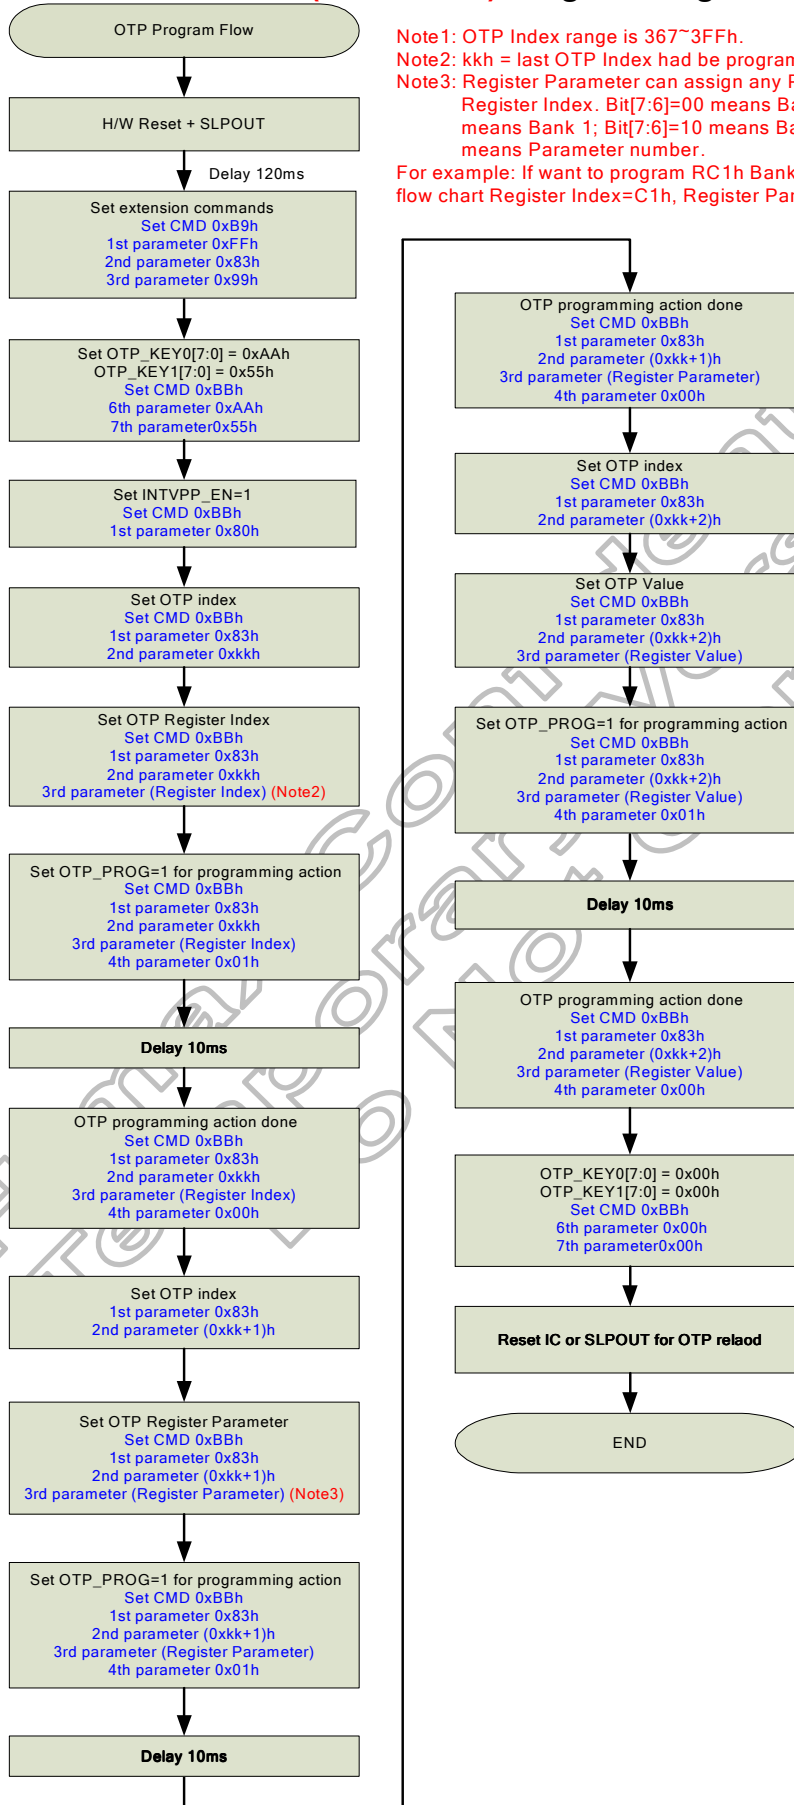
OTP Program Flow

H/W Reset + SLPOUT

Delay 120ms

Set extension commands
Set CMD 0xB9h
1st parameter 0xFFh
2nd parameter 0x83h
3rd parameter 0x99h

Set OTP_KEY0[7:0] = 0xAAh
OTP_KEY1[7:0] = 0x55h
Set CMD 0xBBh
6th parameter 0xAAh
7th parameter0x55h

Set INTVPP_EN=1
Set CMD 0xBBh
1st parameter 0x80h

Set OTP index
Set CMD 0xBBh
1st parameter 0x83h
2nd parameter 0xkkh

Set OTP Register Index
Set CMD 0xBBh
1st parameter 0x83h
2nd parameter 0xkkh
3rd parameter (Register Index) (Note2)

Set OTP_PROG=1 for programming action
Set CMD 0xBBh
1st parameter 0x83h
2nd parameter 0xkkh
3rd parameter (Register Index)
4th parameter 0x01h

Delay 10ms

OTP programming action done
Set CMD 0xBBh
1st parameter 0x83h
2nd parameter 0xkkh
3rd parameter (Register Index)
4th parameter 0x00h

Set OTP index
1st parameter 0x83h
2nd parameter (0xkk+1)h

Set OTP Register Parameter
Set CMD 0xBBh
1st parameter 0x83h
2nd parameter (0xkk+1)h
3rd parameter (Register Parameter) (Note3)

Set OTP_PROG=1 for programming action
Set CMD 0xBBh
1st parameter 0x83h
2nd parameter (0xkk+1)h
3rd parameter (Register Parameter)
4th parameter 0x01h

Delay 10ms

Note1: OTP Index range is 367~3FFh.
Note2: kkh = last OTP Index had be progran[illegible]
Note3: Register Parameter can assign any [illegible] Register Index. Bit[7:6]=00 means Ba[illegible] means Bank 1; Bit[7:6]=10 means Ba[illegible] means Parameter number.
For example: If want to program RC1h Bank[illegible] flow chart Register Index=C1h, Register Par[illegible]

OTP programming action done
Set CMD 0xBBh
1st parameter 0x83h
2nd parameter (0xkk+1)h
3rd parameter (Register Parameter)
4th parameter 0x00h

Set OTP index
Set CMD 0xBBh
1st parameter 0x83h
2nd parameter (0xkk+2)h

Set OTP Value
Set CMD 0xBBh
1st parameter 0x83h
2nd parameter (0xkk+2)h
3rd parameter (Register Value)

Set OTP_PROG=1 for programming action
Set CMD 0xBBh
1st parameter 0x83h
2nd parameter (0xkk+2)h
3rd parameter (Register Value)
4th parameter 0x01h

Delay 10ms

OTP programming action done
Set CMD 0xBBh
1st parameter 0x83h
2nd parameter (0xkk+2)h
3rd parameter (Register Value)
4th parameter 0x00h

OTP_KEY0[7:0] = 0x00h
OTP_KEY1[7:0] = 0x00h
Set CMD 0xBBh
6th parameter 0x00h
7th parameter0x00h

Reset IC or SLPOUT for OTP relaod

END